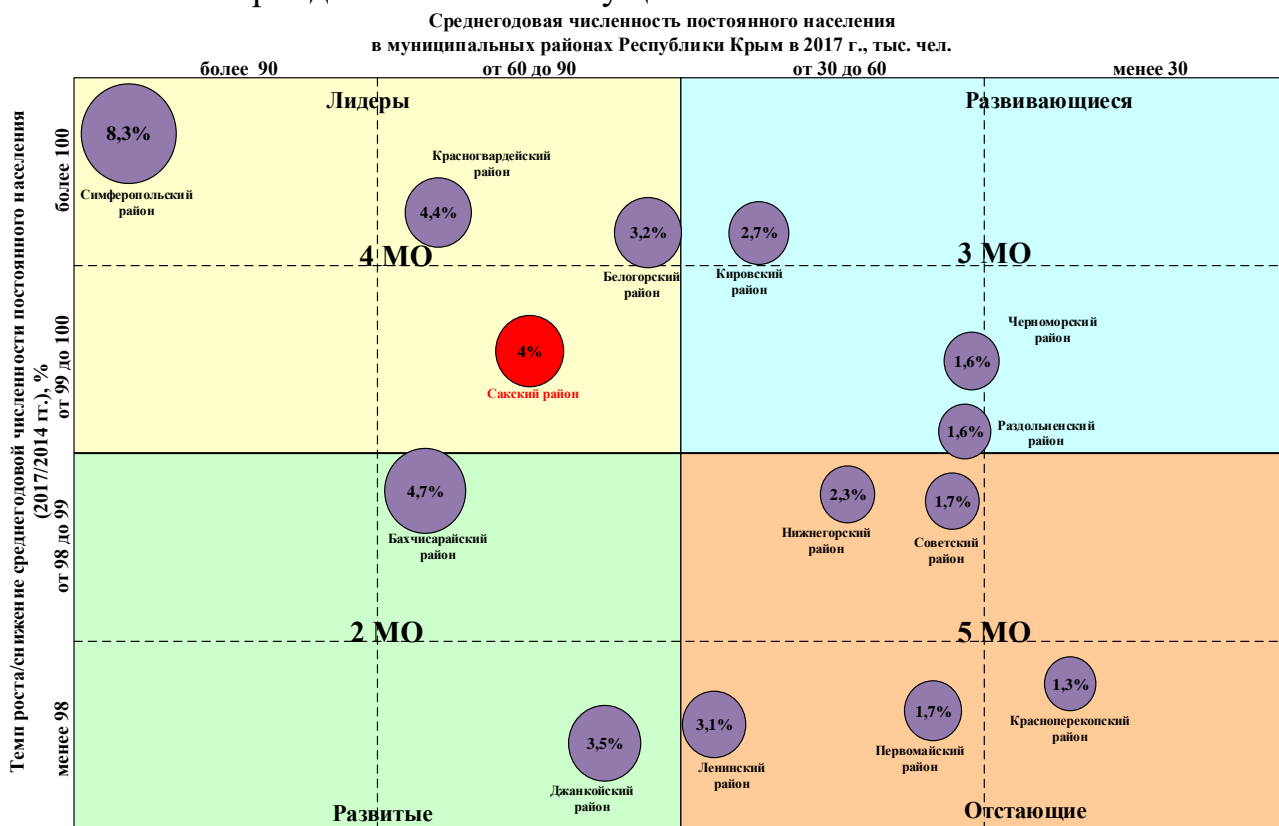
Среднегодовая численность постоянного населения в муниципальных районах Республики Крым в 2017 г., тыс. чел.

более 90
от 60 до 90
от 30 до 60
менее 30

Темп роста/снижение среднегодовой численности постоянного населения (2017/2014 гг.), %

более 100
от 99 до 100
от 98 до 99
менее 98

Лидеры

Развивающиеся

8,3%
Симферопольский район

Красногвардейский район
4,4%

3,2%
Белогорский район

2,7%
Кировский район

4 МО

3 МО

Черноморский район
1,6%

4%
Сакский район

1,6%
Раздольненский район

4,7%
Бахчисарайский район

2,3%
Нижнегорский район

1,7%
Советский район

2 МО

5 МО

1,3%
Красноперекопский район

3,1%
Ленинский район

1,7%
Первомайский район

3,5%
Джанкойский район

Развитые

Отстающие